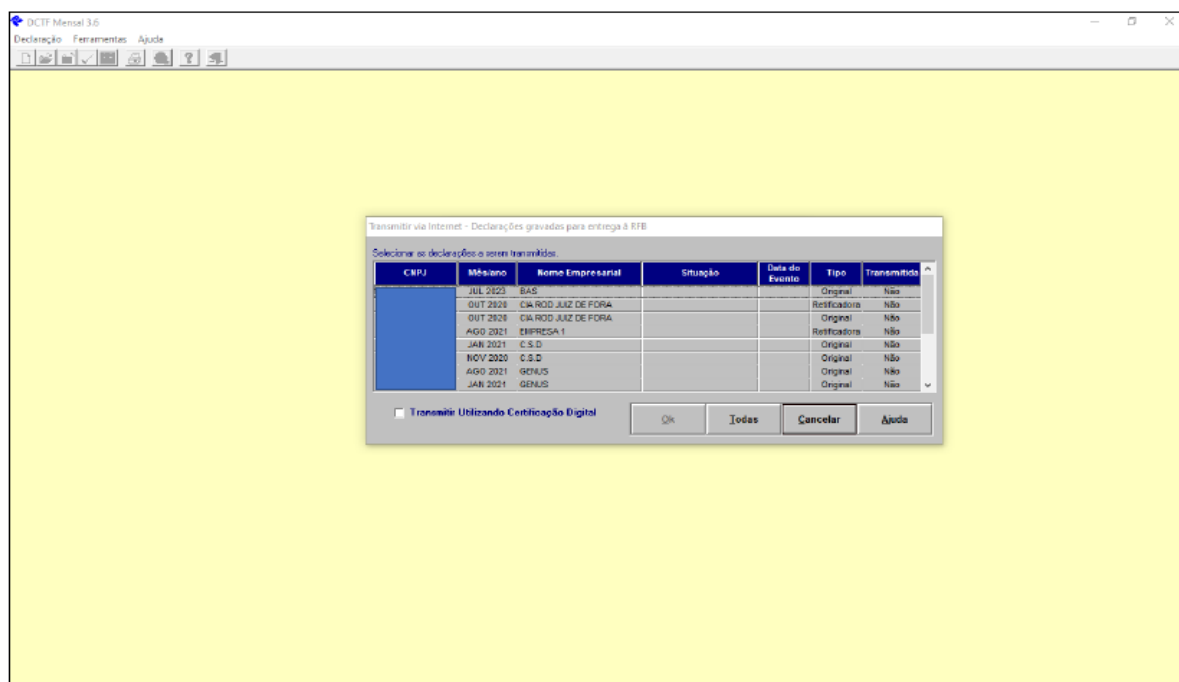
DCTF Mensal 3.6

Declaração Ferramentas Ajuda

Transmitir via Internet - Declarações gravadas para entrega à RFB

Selecionar as declarações a serem transmitidas.

| CNPJ | Mês/ano | Nome Empresarial | Situação | Data do Evento | Tipo | Transmitida |
|---|---|---|---|---|---|---|
| | JUL 2023 | BAS | | | Original | Não |
| | OUT 2020 | CIA ROD JUIZ DE FORA | | | Retificadora | Não |
| | OUT 2020 | CIA ROD JUIZ DE FORA | | | Original | Não |
| | AGO 2021 | EMPRESA 1 | | | Retificadora | Não |
| | JAN 2021 | C.S.D | | | Original | Não |
| | NOV 2020 | C.S.D | | | Original | Não |
| | AGO 2021 | GENUS | | | Original | Não |
| | JAN 2021 | GENUS | | | Original | Não |

Transmitir Utilizando Certificação Digital

Ok Todas Cancelar Ajuda